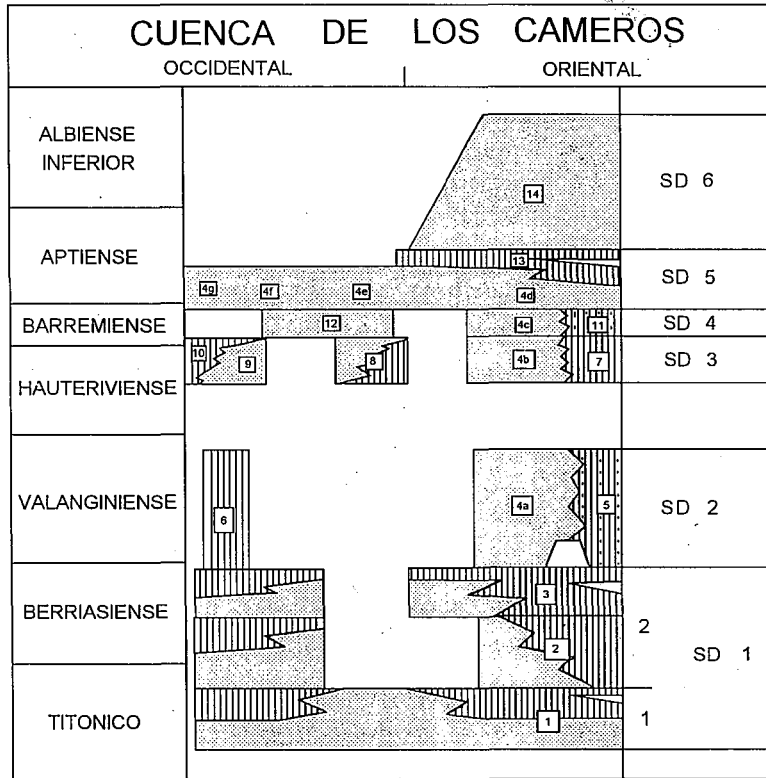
CUENCA DE LOS CAMEROS

OCCIDENTAL

ORIENTAL

ALBIENSE INFERIOR

APTIENSE

BARREMIENSE

HAUTERIVIENSE

VALANGINIENSE

BERRIASIENSE

TITONICO

14

13

4g

4f

4e

4d

12

4c

11

10

9

8

4b

7

6

4a

5

3

2

1

SD 6

SD 5

SD 4

SD 3

SD 2

2

SD 1

1